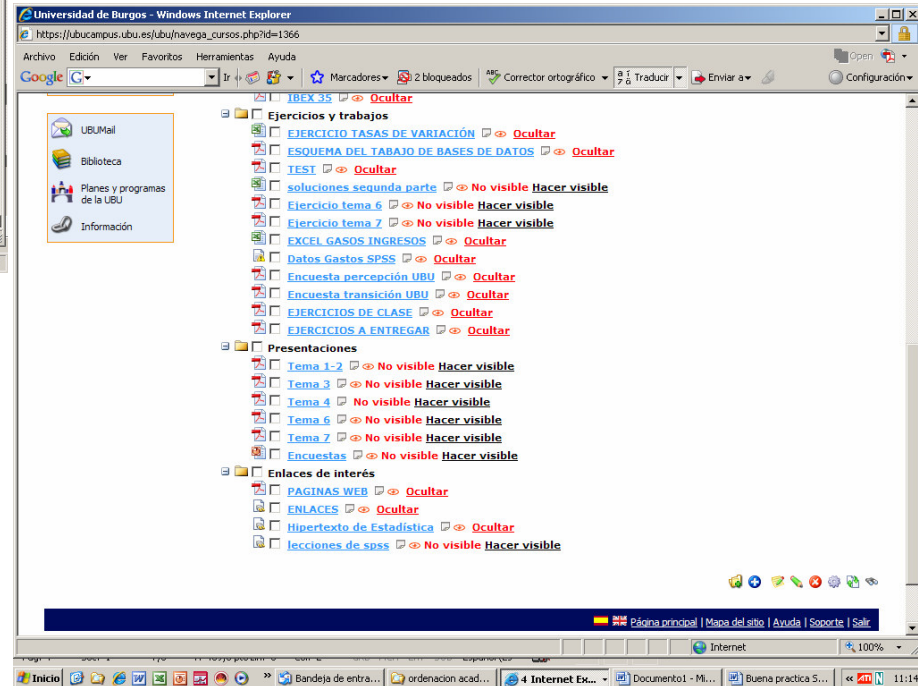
Universidad de Burgos - Windows Internet Explorer

https://ubucampus.ubu.es/ubu/navega_cursos.php?id=1366

Archivo Edición Ver Favoritos Herramientas Ayuda

Open

Google G Ir Marcadores 2 bloqueados Corrector ortográfico Traducir Enviar a Configuración

UBUMail
Biblioteca
Planes y programas de la UBU
Información

IBEX 35 Ocultar

Ejercicios y trabajos
EJERCICIO TASAS DE VARIACIÓN Ocultar
ESQUEMA DEL TABAJO DE BASES DE DATOS Ocultar
TEST Ocultar
soluciones segunda parte No visible Hacer visible
Ejercicio tema 6 No visible Hacer visible
Ejercicio tema 7 No visible Hacer visible
EXCEL GASOS INGRESOS Ocultar
Datos Gastos SPSS Ocultar
Encuesta percepción UBU Ocultar
Encuesta transición UBU Ocultar
EJERCICIOS DE CLASE Ocultar
EJERCICIOS A ENTREGAR Ocultar

Presentaciones
Tema 1-2 No visible Hacer visible
Tema 3 No visible Hacer visible
Tema 4 No visible Hacer visible
Tema 6 No visible Hacer visible
Tema 7 No visible Hacer visible
Encuestas No visible Hacer visible

Enlaces de interés
PAGINAS WEB Ocultar
ENLACES Ocultar
Hipertexto de Estadística Ocultar
lecciones de spss No visible Hacer visible

Página principal | Mapa del sitio | Ayuda | Soporte | Salir

Internet 100%

Inicio Bandeja de entra... ordenacion acad... 4 Internet Ex... Documento1 - Mi... Buena practica S... 11:14